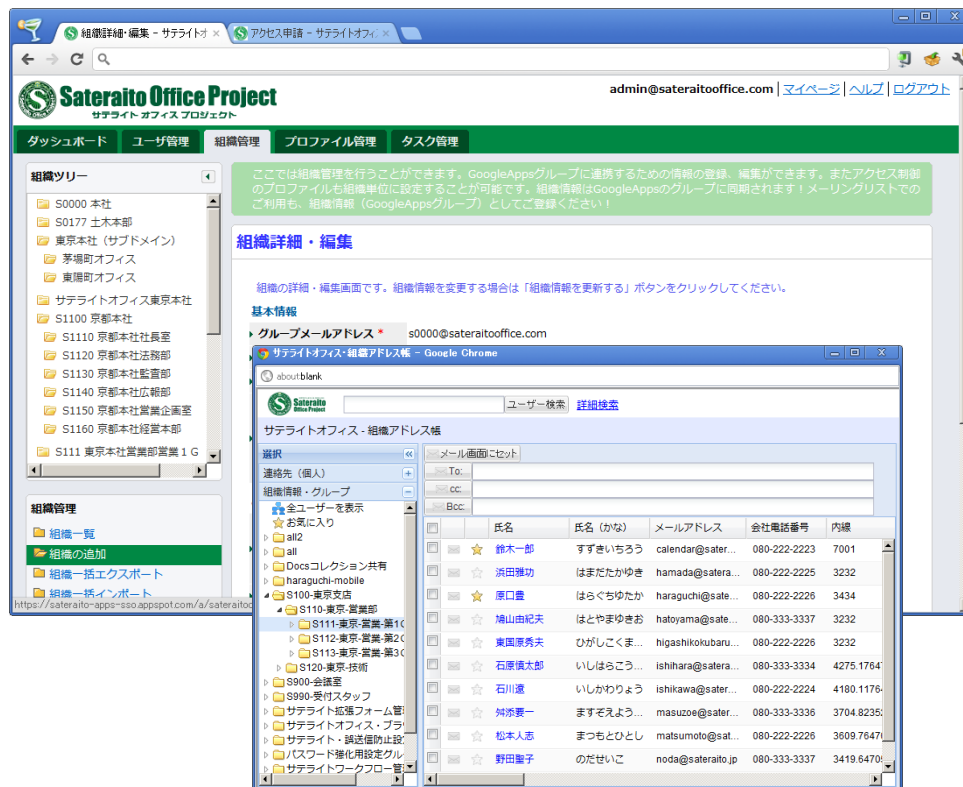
組織詳細・編集 - サテライトオ ×
アクセス申請 - サテライトオフィ ×

Sateraito Office Project
サテライト オフィス プロジェクト

admin@sateraitooffice.com | マイページ | ヘルプ | ログアウト

ダッシュボード | ユーザ管理 | 組織管理 | プロファイル管理 | タスク管理

組織ツリー

S0000 本社
S0177 土木本部
東京本社（サブドメイン）
茅場町オフィス
東陽町オフィス
サテライトオフィス東京本社
S1100 京都本社
S1110 京都本社社長室
S1120 京都本社法務部
S1130 京都本社監査部
S1140 京都本社広報部
S1150 京都本社営業企画室
S1160 京都本社経営本部
S111 東京本社営業部営業１G

組織管理

組織一覧
組織の追加
組織一括エクスポート
組織一括インポート

https://sateraito-apps-sso.appspot.com/a/sateraitoo

ここでは組織管理を行うことができます。GoogleAppsグループに連携するための情報の登録、編集ができます。またアクセス制御のプロファイルも組織単位に設定することが可能です。組織情報はGoogleAppsのグループに同期されます！メーリングリストでのご利用も、組織情報（GoogleAppsグループ）としてご登録ください！

組織詳細・編集

組織の詳細・編集画面です。組織情報を変更する場合は「組織情報を更新する」ボタンをクリックしてください。

基本情報

グループメールアドレス * s0000@sateraitooffice.com

サテライトオフィス・組織アドレス帳 - Google Chrome

about:blank

Sateraito Office Project

ユーザー検索 詳細検索

サテライトオフィス - 組織アドレス帳

選択
連絡先（個人）
組織情報・グループ
全ユーザーを表示
お気に入り
all2
all
Docsコレクション共有
haraguchi-mobile
S100-東京支店
S110-東京-営業部
S111-東京-営業-第1G
S112-東京-営業-第2G
S113-東京-営業-第3G
S120-東京-技術
S900-会議室
S990-受付スタッフ
サテライト拡張フォーム管
サテライトオフィス・ブラ
サテライト・誤送信防止設
パスワード強化用設定グル
サテライトワークフロー管

メール画面にセット
To:
cc:
Bcc:

| | | | 氏名 | 氏名（かな） | メールアドレス | 会社電話番号 | 内線 |
|---|---|---|---|---|---|---|---|
| | | | 鈴木一郎 | すずきいちろう | calendar@sater... | 080-222-2223 | 7001 |
| | | | 浜田雅功 | はまだたかゆき | hamada@satera... | 080-222-2225 | 3232 |
| | | | 原口豊 | はらぐちゆたか | haraguchi@sate... | 080-222-2226 | 3434 |
| | | | 旭山由紀夫 | はとやまゆきお | hatoyama@sate... | 080-333-3337 | 3232 |
| | | | 東国原秀夫 | ひがしこくま... | higashikokubaru... | 080-222-2226 | 3232 |
| | | | 石原慎太郎 | いしはらこう... | ishihara@satera... | 080-333-3334 | 4275.17647 |
| | | | 石川遼 | いしかわりょう | ishikawa@sater... | 080-222-2224 | 4180.11764 |
| | | | 舛添要一 | ますぞえよう... | masuzoe@sater... | 080-333-3336 | 3704.82352 |
| | | | 松本人志 | まつもとひとし | matsumoto@sat... | 080-222-2226 | 3609.76470 |
| | | | 野田聖子 | のだせいこ | noda@sateraito.jp | 080-333-3337 | 3419.64705 |